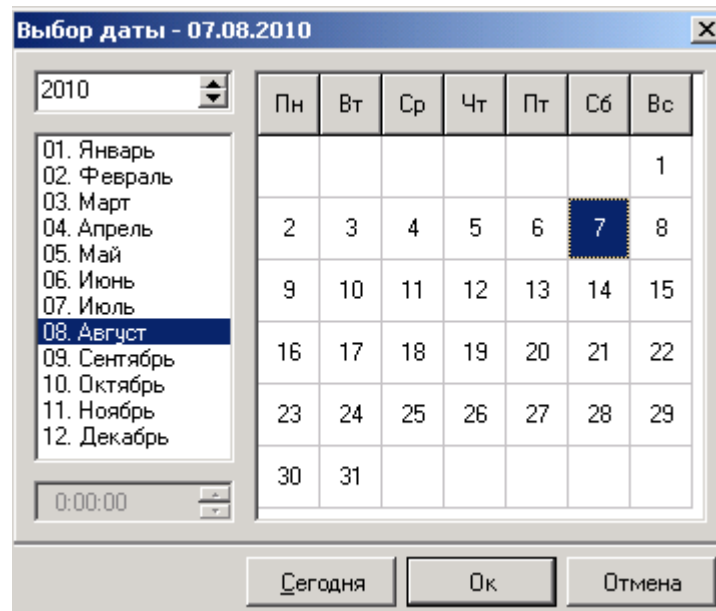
Выбор даты - 07.08.2010

2010

01. Январь
02. Февраль
03. Март
04. Апрель
05. Май
06. Июнь
07. Июль
08. Август
09. Сентябрь
10. Октябрь
11. Ноябрь
12. Декабрь

0:00:00

| Пн | Вт | Ср | Чт | Пт | Сб | Вс |
|---|---|---|---|---|---|---|
| | | | | | | 1 |
| 2 | 3 | 4 | 5 | 6 | 7 | 8 |
| 9 | 10 | 11 | 12 | 13 | 14 | 15 |
| 16 | 17 | 18 | 19 | 20 | 21 | 22 |
| 23 | 24 | 25 | 26 | 27 | 28 | 29 |
| 30 | 31 | | | | | |

Сегодня Ок Отмена